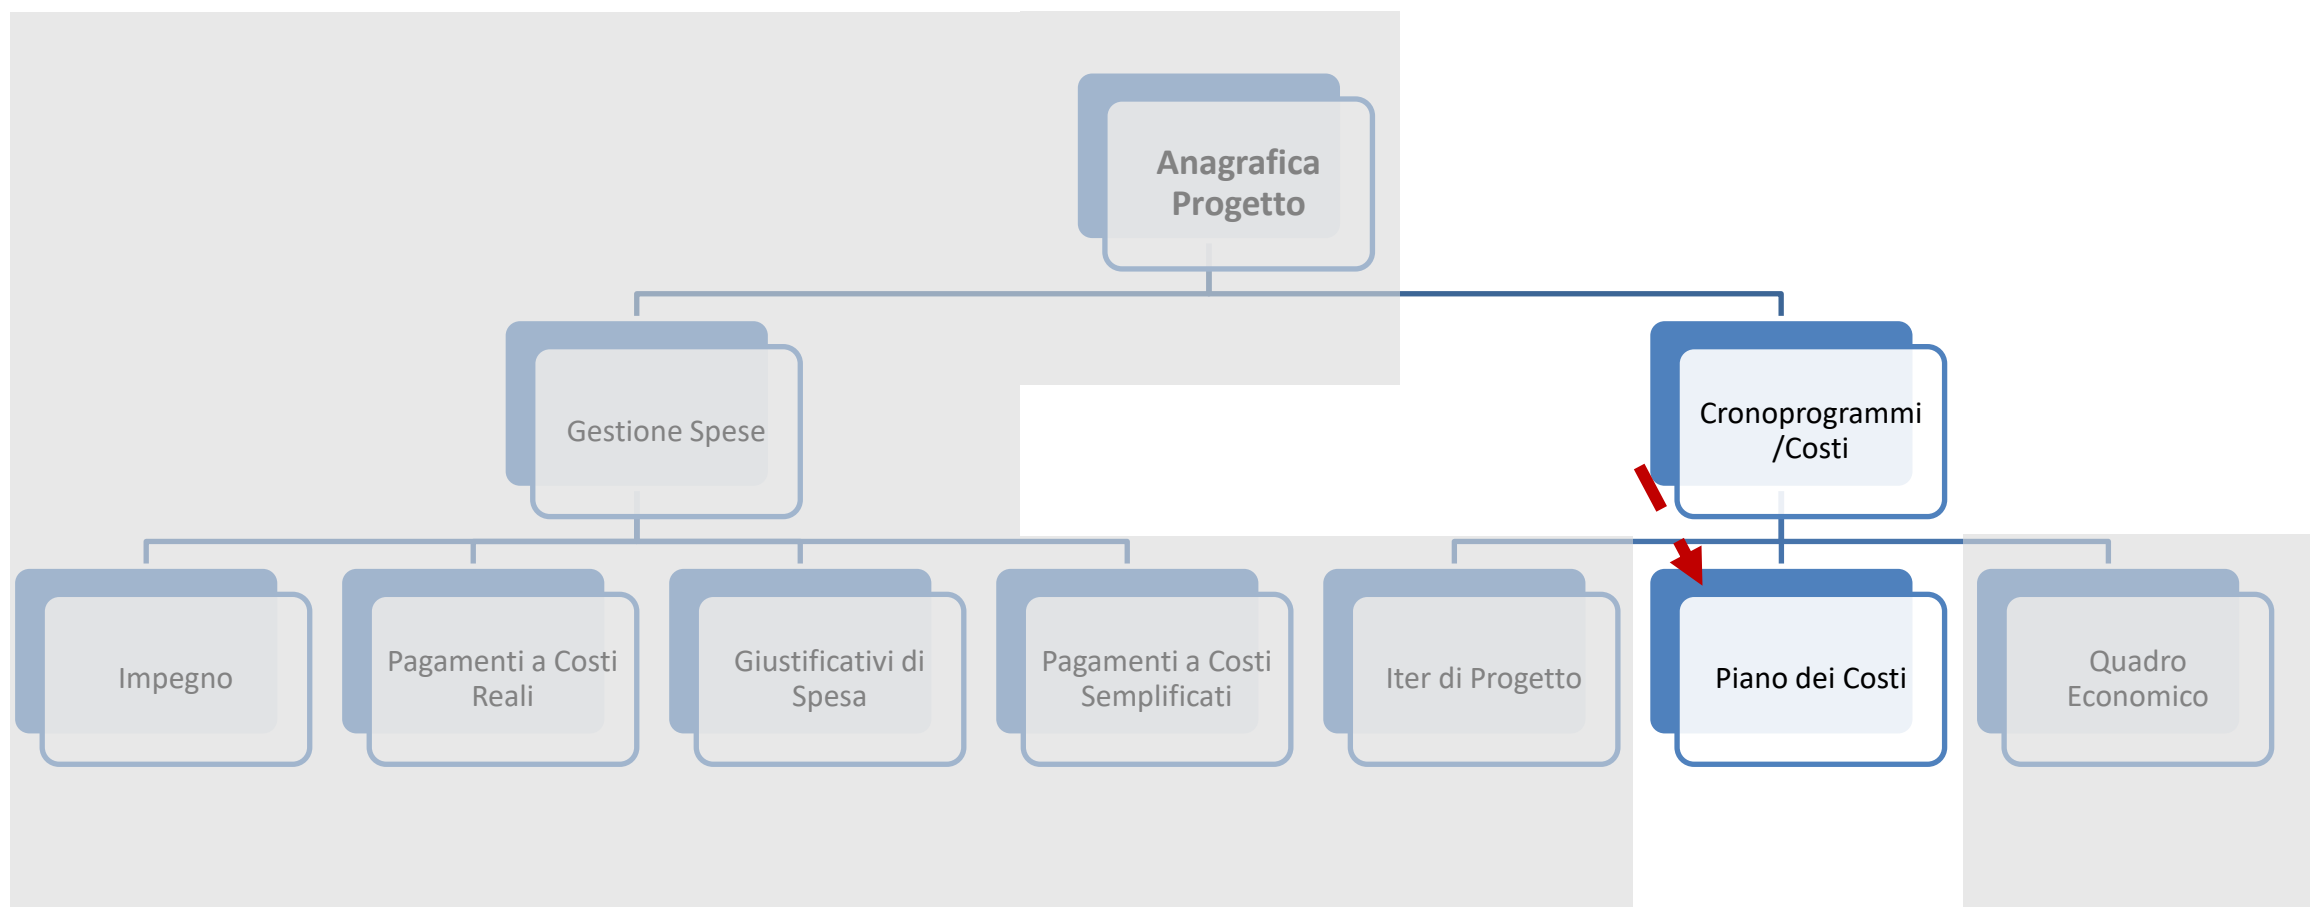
Anagrafica Progetto

Gestione Spese

Cronoprogrammi /Costi

Impegno

Pagamenti a Costi Reali

Giustificativi di Spesa

Pagamenti a Costi Semplificati

Iter di Progetto

Piano dei Costi

Quadro Economico